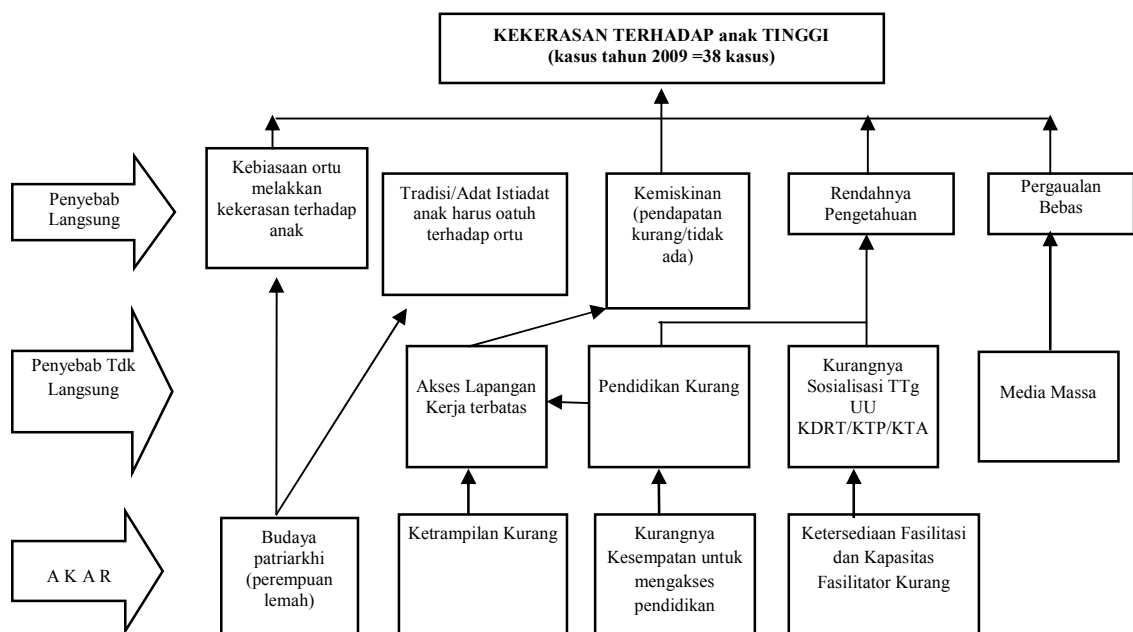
KEKERASAN TERHADAP anak TINGGI
(kasus tahun 2009 =38 kasus)

Penyebab Langsung

Kebiasaan ortu melakkan kekerasan terhadap anak

Tradisi/Adat Istiadat anak harus oatuh terhadap ortu

Kemiskinan (pendapatan kurang/tidak ada)

Rendahnya Pengetahuan

Pergaualan Bebas

Penyebab Tdk Langsung

Akses Lapangan Kerja terbatas

Pendidikan Kurang

Kurangnya Sosialisasi TTg UU KDRT/KTP/KTA

Media Massa

A K A R

Budaya patriarkhi (perempuan lemah)

Ketrampilan Kurang

Kurangnya Kesempatan untuk mengakses pendidikan

Ketersediaan Fasilitasi dan Kapasitas Fasilitator Kurang